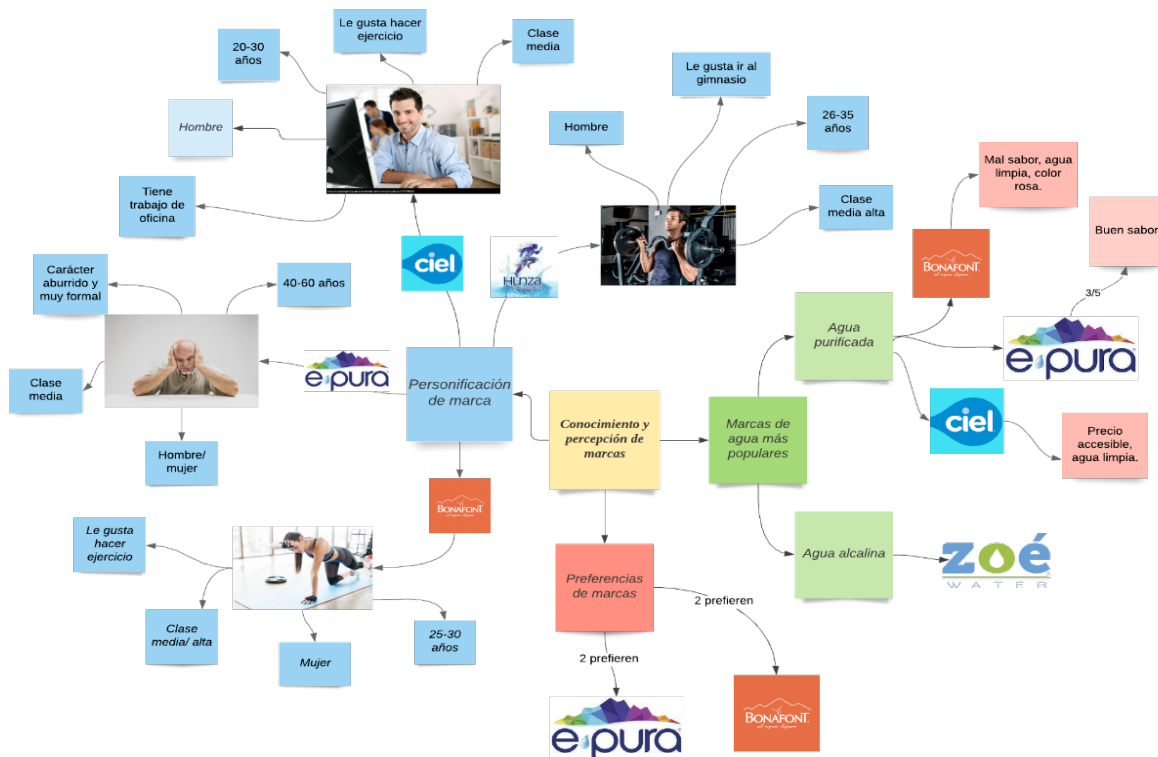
Conocimiento y percepción de marcas

Personificación de marca

ciel

20-30 años

Le gusta hacer ejercicio

Clase media

Hombre

Tiene trabajo de oficina

Hunza

Le gusta ir al gimnasio

Hombre

26-35 años

Clase media alta

e pura

Carácter aburrido y muy formal

40-60 años

Clase media

Hombre/ mujer

BONAFONT

Le gusta hacer ejercicio

Clase media/ alta

Mujer

25-30 años

Marcas de agua más populares

Agua purificada

BONAFONT

Mal sabor, agua limpia, color rosa.

e pura

3/5

Buen sabor

ciel

Precio accesible, agua limpia.

Agua alcalina

ZOÉ WATER

Preferencias de marcas

2 prefieren

e pura

2 prefieren

BONAFONT